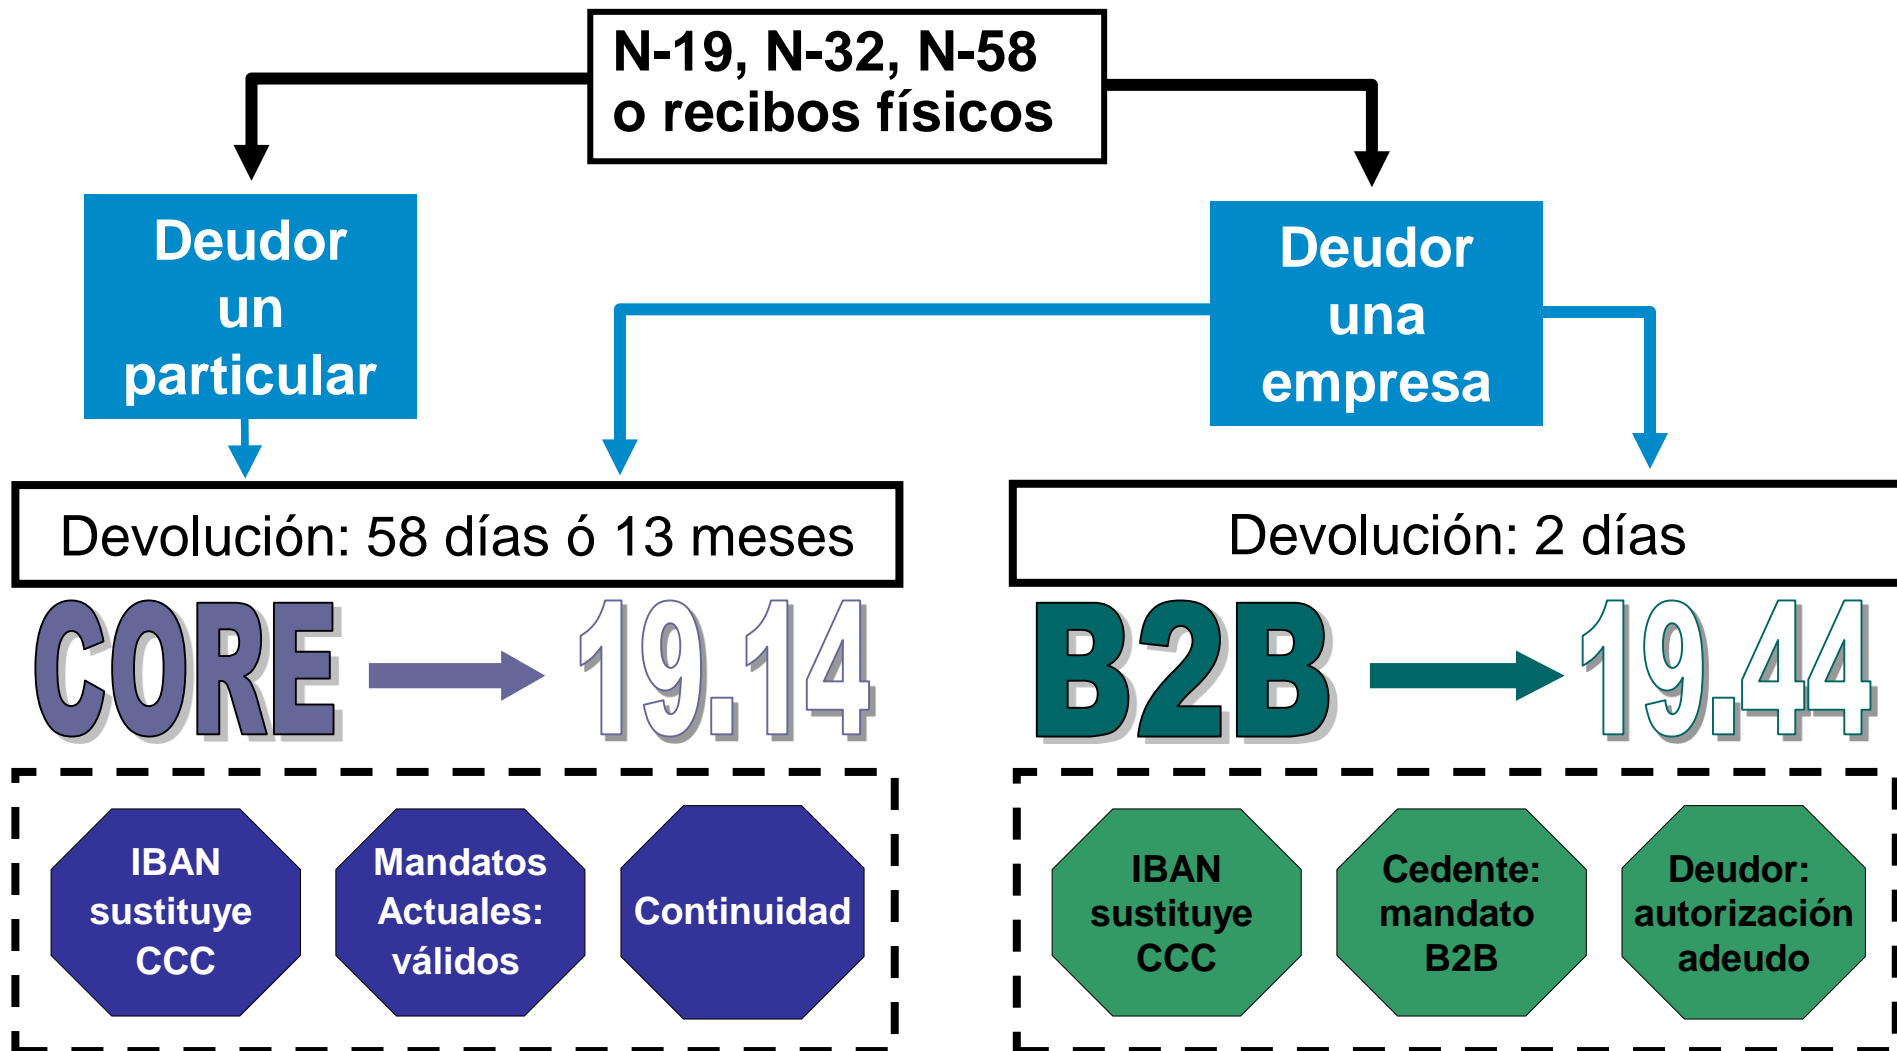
N-19, N-32, N-58
o recibos físicos

Deudor un particular

Deudor una empresa

Devolución: 58 días ó 13 meses

Devolución: 2 días

CORE → 19.14

B2B → 19.44

IBAN sustituye CCC

Mandatos Actuales: válidos

Continuidad

IBAN sustituye CCC

Cedente: mandato B2B

Deudor: autorización adeudo